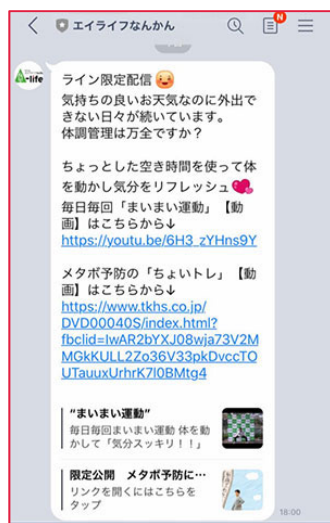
エイライフなんかん

N

A-life

ライン限定配信

気持ちの良いお天気なのに外出できない日々が続いています。体調管理は万全ですか？

ちょっとした空き時間を使って体を動かし気分をリフレッシュ

毎日毎回「まいまい運動」【動画】はこちらから↓
https://youtu.be/6H3_zYHns9Y

メタボ予防の「ちょいトレ」【動画】はこちらから↓
https://www.tkhs.co.jp/DVD00040S/index.html?fbclid=IwAR2bYXJ08wja73V2MMGkKULL2Zo36V33pkDvccTOUTauuxUrhrK7l0BMtg4

"まいまい運動"
毎日毎回まいまい運動 体を動かして「気分スッキリ！！」

限定公開 メタボ予防に…
リンクを開くにはこちらを

18:00